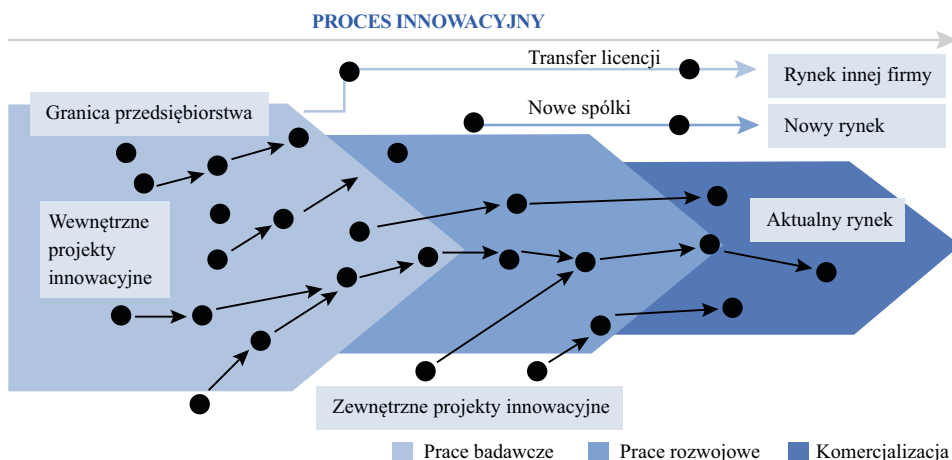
PROCES INNOWACYJNY

Transfer licencji

Rynek innej firmy

Granica przedsiębiorstwa

Nowe spółki

Nowy rynek

Wewnętrzne projekty innowacyjne

Aktualny rynek

Zewnętrzne projekty innowacyjne

Prace badawcze

Prace rozwojowe

Komercjalizacja